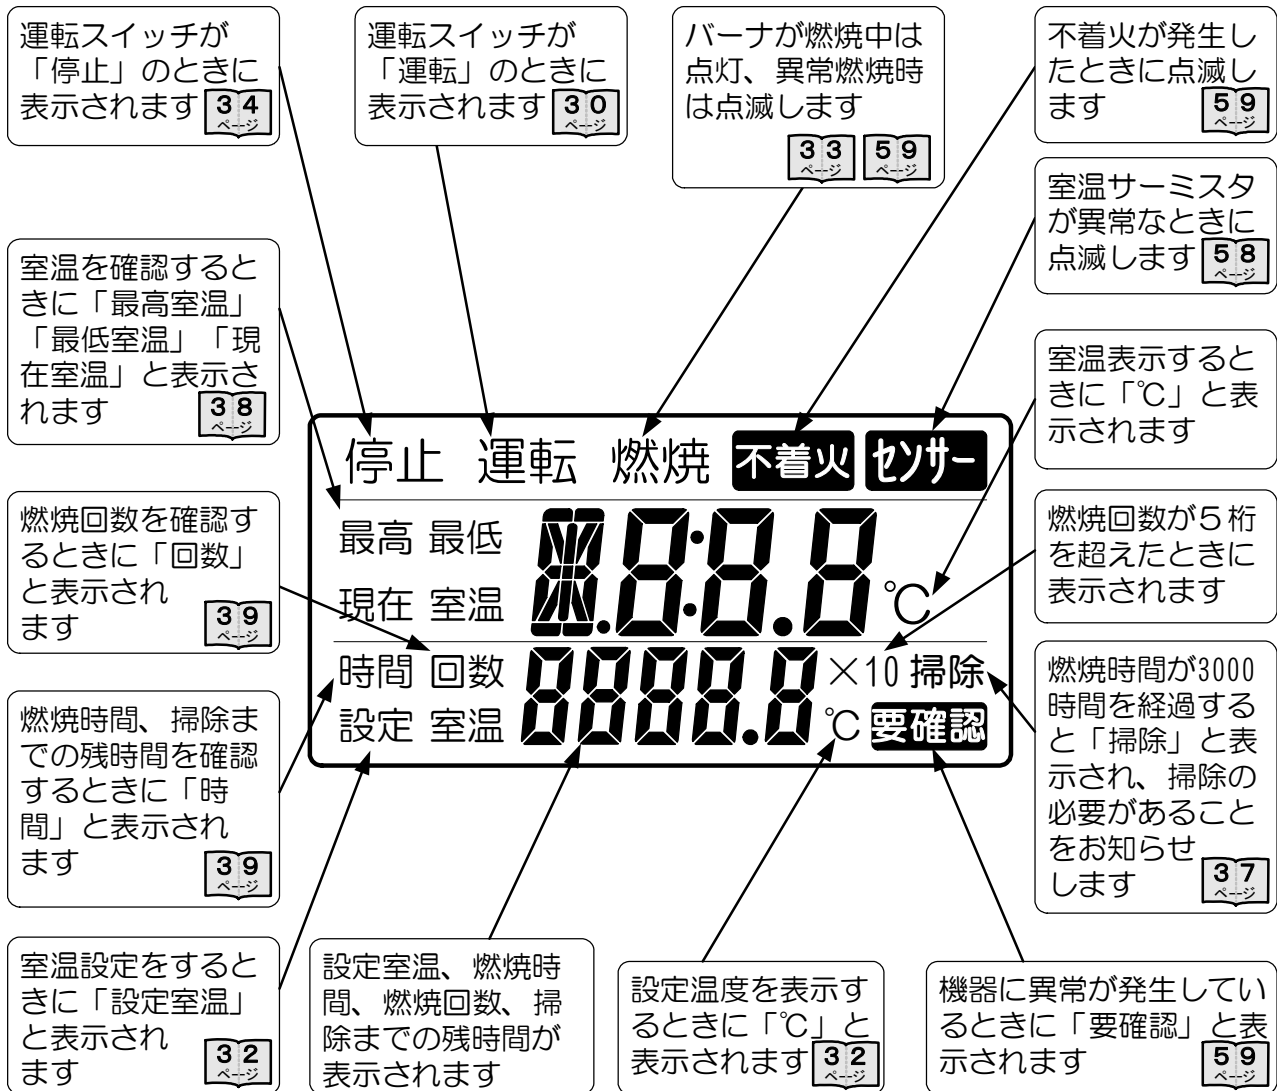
運転スイッチが「停止」のときに表示されます 34 ページ

運転スイッチが「運転」のときに表示されます 30 ページ

バーナが燃焼中は点灯、異常燃焼時は点滅します 33 ページ 59 ページ

不着火が発生したときに点滅します 59 ページ

室温サーミスタが異常なときに点滅します 58 ページ

室温を確認するときに「最高室温」「最低室温」「現在室温」と表示されます 38 ページ

室温表示するときに「℃」と表示されます

停止 運転 燃焼 不着火 センサー

最高 最低

現在 室温

88.8 ℃

燃焼回数を確認するときに「回数」と表示されます 39 ページ

燃焼回数が5 桁を超えたときに表示されます

時間 回数 8888.8 ×10 掃除

設定 室温 ℃ 要確認

燃焼時間、掃除までの残時間を確認するときに「時間」と表示されます 39 ページ

燃焼時間が3000時間を経過すると「掃除」と表示され、掃除の必要があることをお知らせします 37 ページ

室温設定をするときに「設定室温」と表示されます 32 ページ

設定室温、燃焼時間、燃焼回数、掃除までの残時間が表示されます

設定温度を表示するときに「℃」と表示されます 32 ページ

機器に異常が発生しているときに「要確認」と表示されます 59 ページ